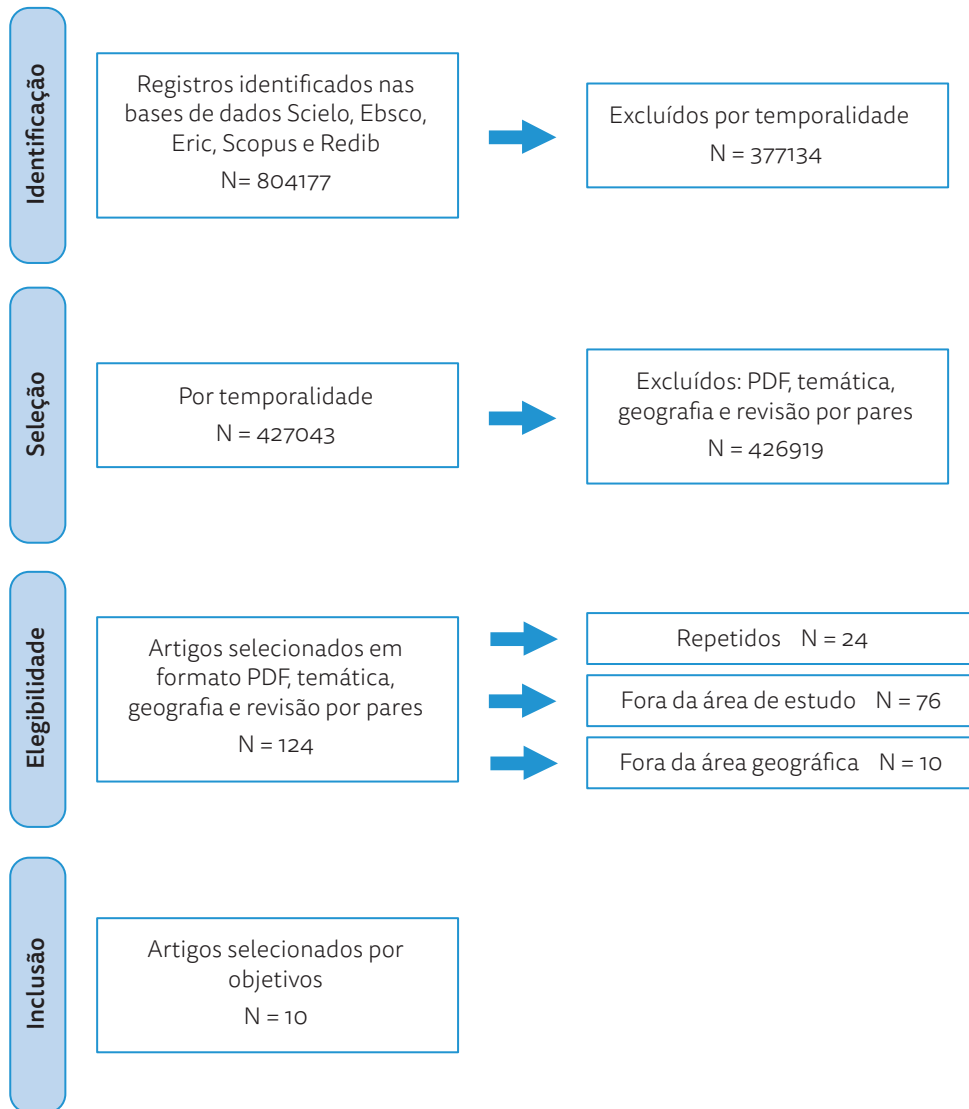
Identificação

Registros identificados nas bases de dados Scielo, Ebsco, Eric, Scopus e Redib
N= 804177

Excluídos por temporalidade
N = 377134

Seleção

Por temporalidade
N = 427043

Excluídos: PDF, temática, geografia e revisão por pares
N = 426919

Elegibilidade

Artigos selecionados em formato PDF, temática, geografia e revisão por pares
N = 124

Repetidos N = 24

Fora da área de estudo N = 76

Fora da área geográfica N = 10

Inclusão

Artigos selecionados por objetivos
N = 10